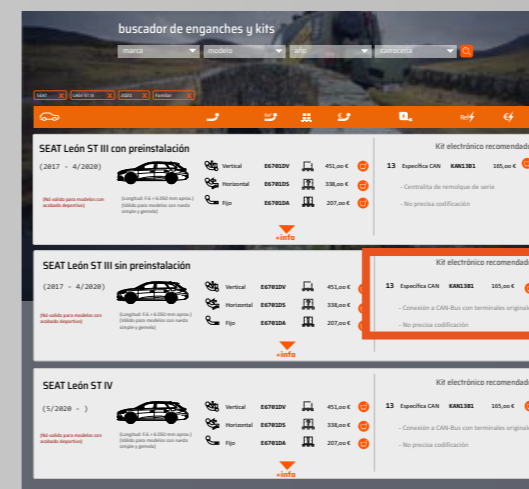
buscador de enganches y kits

marca

modelo

año

carrocería

SEAT

LEÓN ST III

2020

Familiar

Ref.

SEAT León ST III con preinstalación

(2017 - 4/2020)

(Nó válido para modelos con acabado deportivo)

(Longitud: 4,6 + 0,050 mm aprox.) (Válido para modelos con nardo simple y gemela)

Vertical E6701DV 451,00 €

Horizontal E6701DS 338,00 €

Fijo E6701DA 207,00 €

+info

Kit electrónico recomendado

13 Específica CAN KAN1381 165,00 €

- Centralita de remolque de serie

- No precisa codificación

SEAT León ST III sin preinstalación

(2017 - 4/2020)

(Nó válido para modelos con acabado deportivo)

(Longitud: 4,6 + 0,050 mm aprox.) (Válido para modelos con nardo simple y gemela)

Vertical E6701DV 451,00 €

Horizontal E6701DS 338,00 €

Fijo E6701DA 207,00 €

+info

Kit electrónico recomendado

13 Específica CAN KAN1381 165,00 €

- Conexión a CAN-Bus con terminales originales

- No precisa codificación

SEAT León ST IV

(5/2020 - )

(Nó válido para modelos con acabado deportivo)

(Longitud: 4,6 + 0,050 mm aprox.) (Válido para modelos con nardo simple y gemela)

Vertical E6701DV 451,00 €

Horizontal E6701DS 338,00 €

Fijo E6701DA 207,00 €

+info

Kit electrónico recomendado

13 Específica CAN KAN1381 165,00 €

- Conexión a CAN-Bus con terminales originales

- No precisa codificación